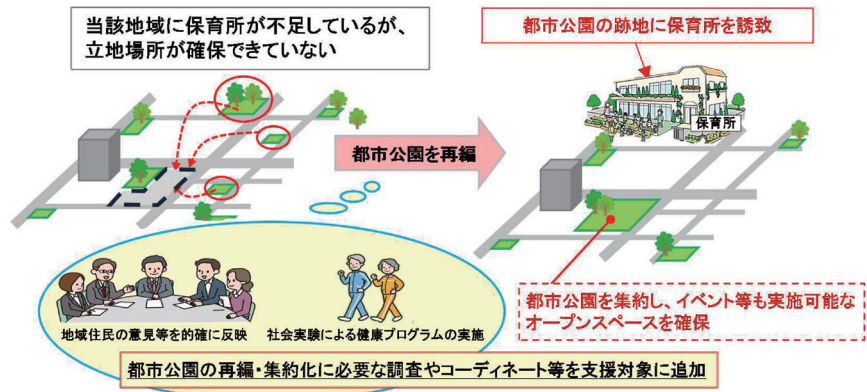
当該地域に保育所が不足しているが、立地場所が確保できていない

都市公園の跡地に保育所を誘致

都市公園を再編

保育所

地域住民の意見等を的確に反映

社会実験による健康プログラムの実施

都市公園を集約し、イベント等も実施可能なオープンスペースを確保

都市公園の再編･集約化に必要な調査やコーディネート等を支援対象に追加